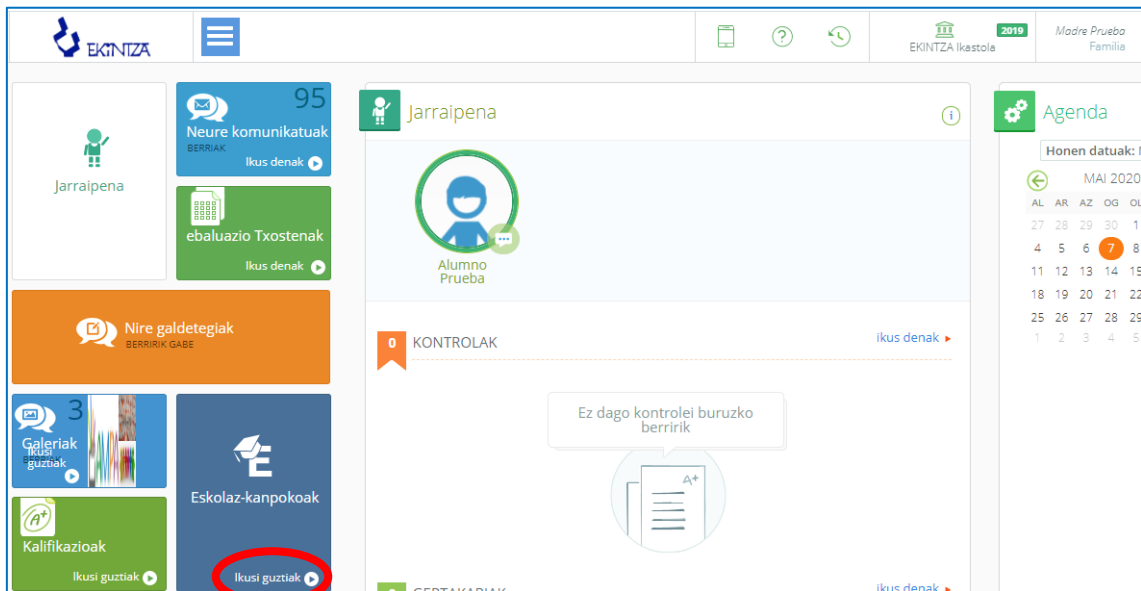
EKINTZA

EKINTZA Ikastola 2019

Madre Prueba
Familia

Jarraipena

95
Neure komunikatuak
BERRIAK
Ikus denak

ebaluazio Txostenak
Ikus denak

Nire galdetegiak
BERRIRIK GABE

3
Galeriak
BERRIAK
Ikusi guztiak

Eskolaz-kanpokoak
Ikusi guztiak

Kalifikazioak
Ikusi guztiak

Jarraipena

Alumno Prueba

0 KONTROLAK
ikus denak

Ez dago kontrolei buruzko berririk

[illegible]
ikus denak

Agenda

Honen datuak: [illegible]

MAI 2020

| AL | AR | AZ | OG | O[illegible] |
|---|---|---|---|---|
| 27 | 28 | 29 | 30 | 1 |
| 4 | 5 | 6 | 7 | 8 |
| 11 | 12 | 13 | 14 | 15 |
| 18 | 19 | 20 | 21 | 22 |
| 25 | 26 | 27 | 28 | 29 |
| 1 | 2 | 3 | 4 | 5 |